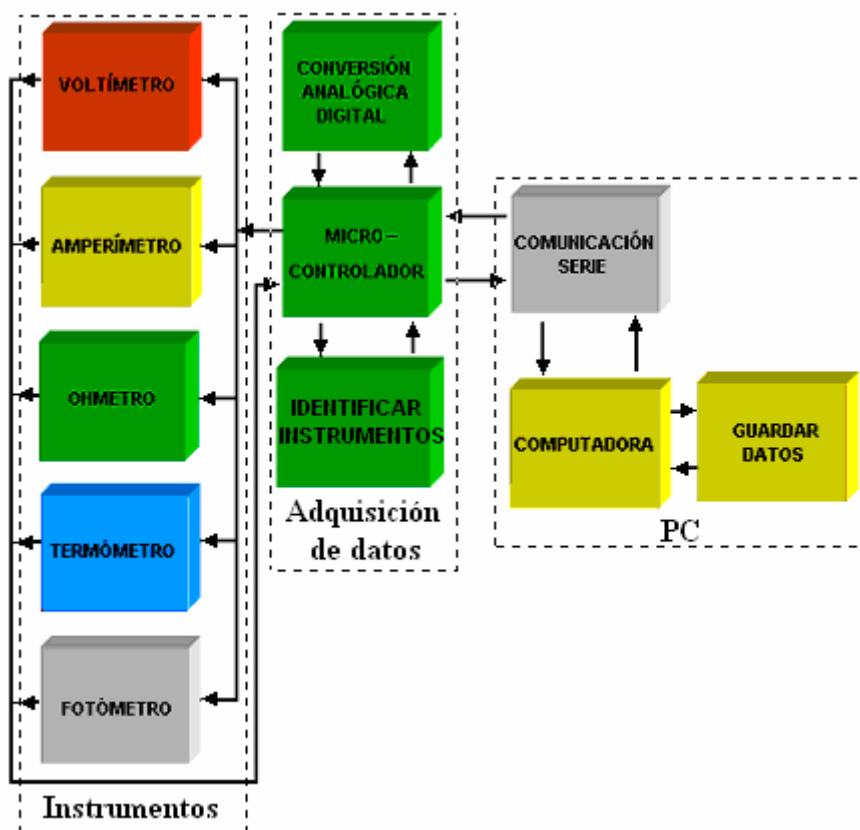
VOLTÍMETRO

AMPERÍMETRO

OHMETRO

TERMÓMETRO

FOTÓMETRO

Instrumentos

CONVERSIÓN ANALÓGICA DIGITAL

MICRO – CONTROLADOR

IDENTIFICAR INSTRUMENTOS

Adquisición de datos

COMUNICACIÓN SERIE

COMPUTADORA

GUARDAR DATOS

PC